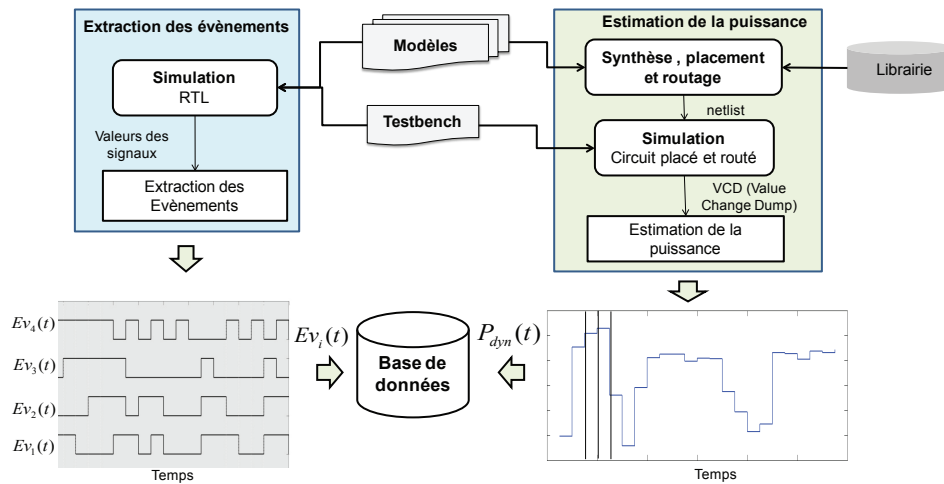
Extraction des évènements

Simulation
RTL

Valeurs des signaux

Extraction des Evènements

Modèles

Testbench

Estimation de la puissance

Synthèse , placement et routage

Librairie

netlist

Simulation
Circuit placé et routé

VCD (Value Change Dump)

Estimation de la puissance

$Ev_4(t)$

$Ev_3(t)$

$Ev_2(t)$

$Ev_1(t)$

Temps

$Ev_i(t)$

Base de données

$P_{dyn}(t)$

Temps